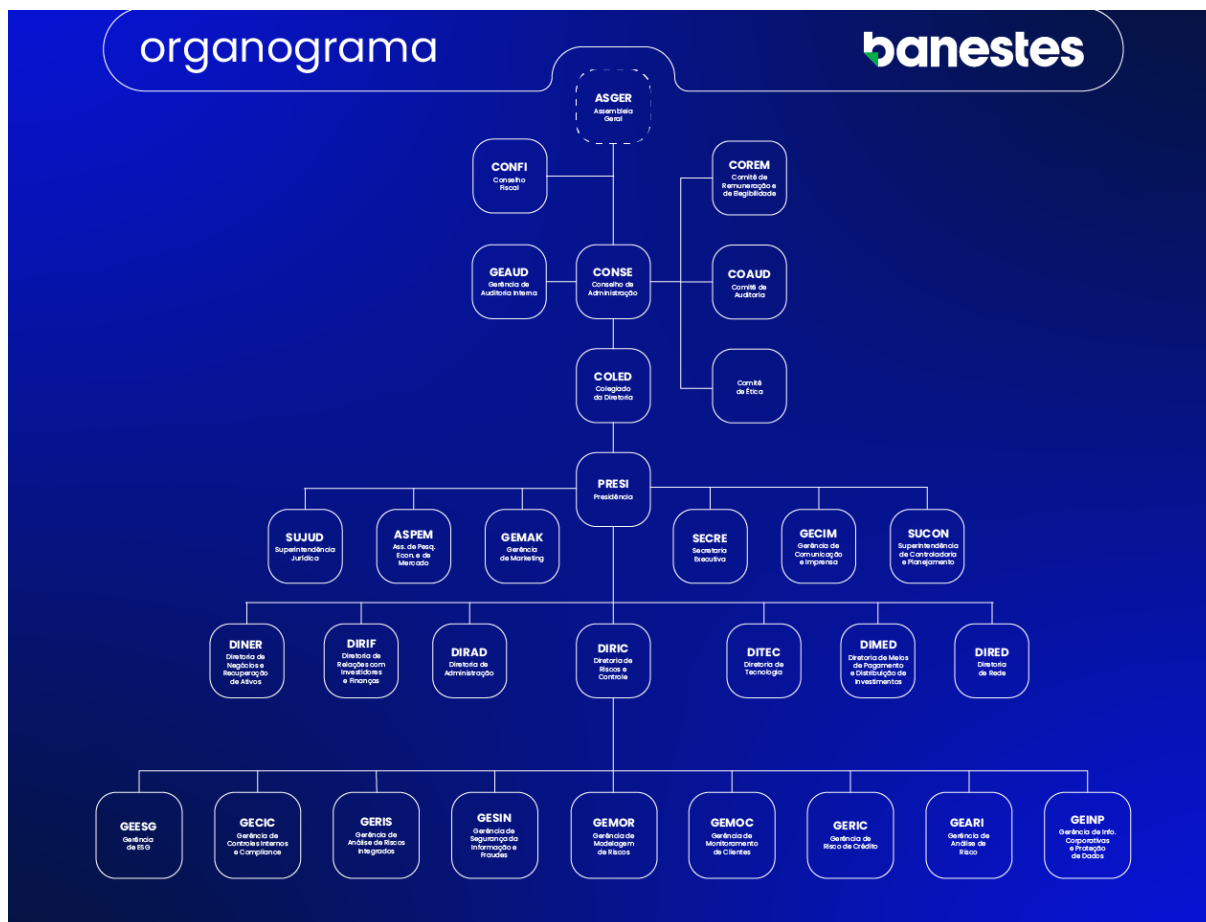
organograma

banestes

ASGER
Assembleia Geral

CONFI
Conselho Fiscal

COREM
Comitê de Remuneração e de Elegibilidade

GEAUD
Gerência de Auditoria Interna

CONSE
Conselho de Administração

COAUD
Comitê de Auditoria

COLED
Colegiado da Diretoria

Comitê de Ética

PRESI
Presidência

SUJUD
Superintendência Jurídica

ASPEM
Ass. de Pesq. Econ. e de Mercado

GEMAK
Gerência de Marketing

SECRE
Secretaria Executiva

GECIM
Gerência de Comunicação e Imprensa

SUCON
Superintendência de Controladoria e Planejamento

DINER
Diretoria de Negócios e Recuperação de Ativos

DIRIF
Diretoria de Relações com Investidores e Finanças

DIRAD
Diretoria de Administração

DIRIC
Diretoria de Riscos e Controle

DITEC
Diretoria de Tecnologia

DIMED
Diretoria de Meios de Pagamento e Distribuição de Investimentos

DIRED
Diretoria de Rede

GEESG
Gerência de ESG

GECIC
Gerência de Controles Internos e Compliance

GERIS
Gerência de Análise de Riscos Integrados

GESIN
Gerência de Segurança da Informação e Fraudes

GEMOR
Gerência de Modelagem de Riscos

GEMOC
Gerência de Monitoramento de Clientes

GERIC
Gerência de Risco de Crédito

GEARI
Gerência de Análise de Risco

GEINP
Gerência de Info. Corporativas e Proteção de Dados